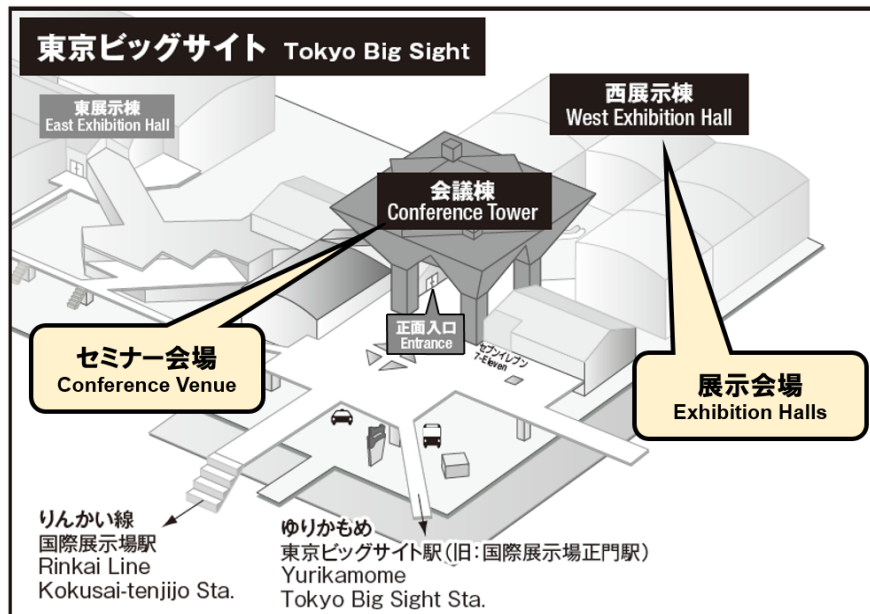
東京ビッグサイト Tokyo Big Sight

東展示棟
East Exhibition Hall

西展示棟
West Exhibition Hall

会議棟
Conference Tower

正面入口
Entrance

セブンイレブン
7-Eleven

セミナー会場
Conference Venue

展示会場
Exhibition Halls

りんかい線
国際展示場駅
Rinkai Line
Kokusai-tenjijo Sta.

ゆりかもめ
東京ビッグサイト駅(旧:国際展示場正門駅)
Yurikamome
Tokyo Big Sight Sta.